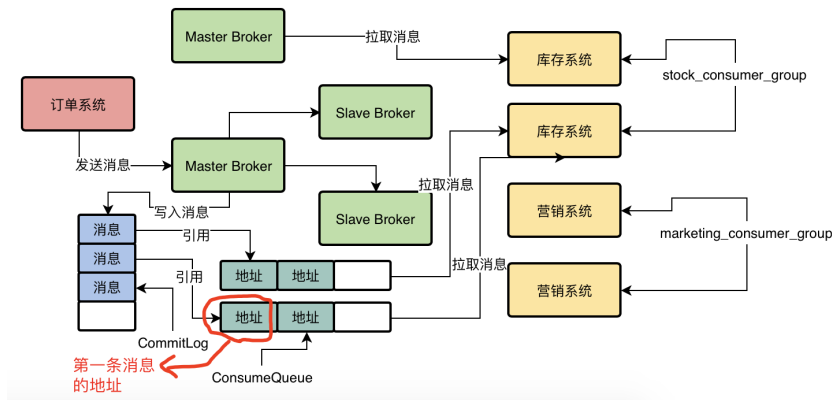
Master Broker
拉取消息
库存系统
stock_consumer_group
订单系统
Slave Broker
库存系统
发送消息
Master Broker
拉取消息
写入消息
Slave Broker
营销系统
消息
引用
消息
地址
地址
marketing_consumer_group
引用
拉取消息
消息
营销系统
地址
地址
CommitLog
第一条消息的地址
ConsumeQueue